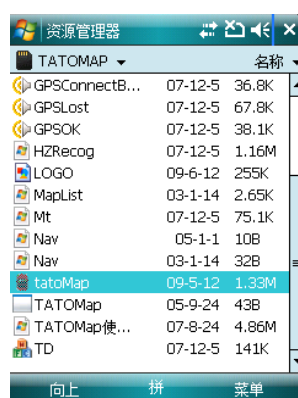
资源管理器

TATOMAP ▾ 名称 ▾

| | | |
|---|---|---|
| GPSConnectB... | 07-12-5 | 36.8K |
| GPSLost | 07-12-5 | 67.8K |
| GPSOK | 07-12-5 | 38.1K |
| HZRecog | 07-12-5 | 1.16M |
| LOGO | 09-6-12 | 255K |
| MapList | 03-1-14 | 2.65K |
| Mt | 07-12-5 | 75.1K |
| Nav | 05-1-1 | 10B |
| Nav | 03-1-14 | 32B |
| tatoMap | 09-5-12 | 1.33M |
| TATOMap | 05-9-24 | 43B |
| TATOMap使... | 07-8-24 | 4.86M |
| TD | 07-12-5 | 141K |

向上 拼 菜单